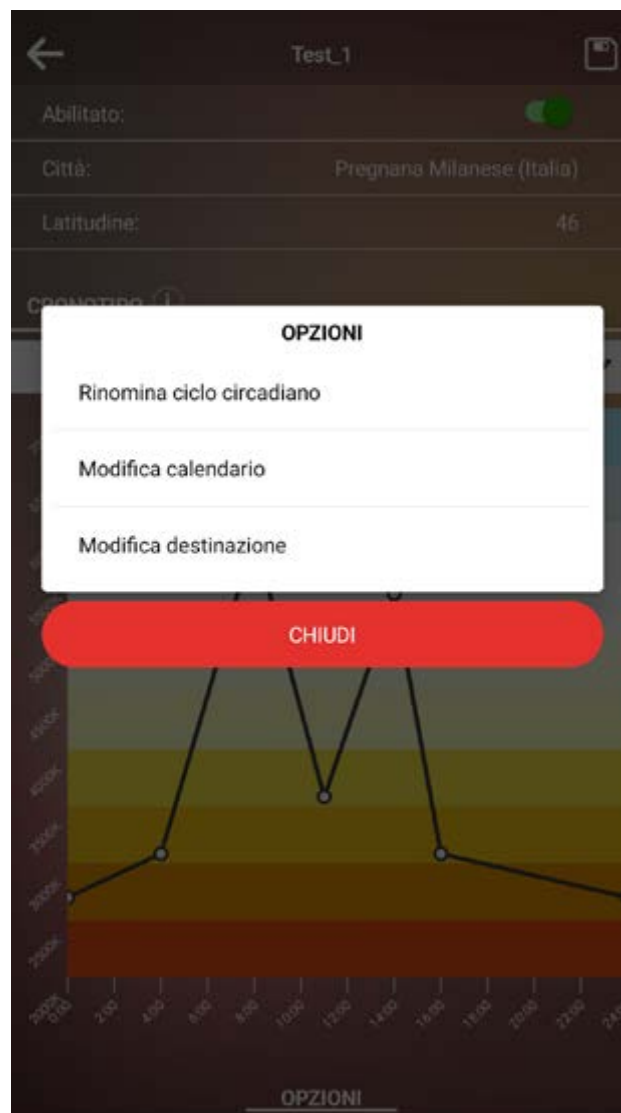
Test_1

Abilitato:

Città: Pregnana Milanese (Italia)

Latitudine: 46

CRONOTIPO

OPZIONI

Rinomina ciclo circadiano

Modifica calendario

Modifica destinazione

CHIUDI

5000K
4500K
4000K
3500K
3000K
2500K

0:00
2:00
4:00
6:00
8:00
10:00
12:00
14:00
16:00
18:00
20:00
22:00
24

OPZIONI